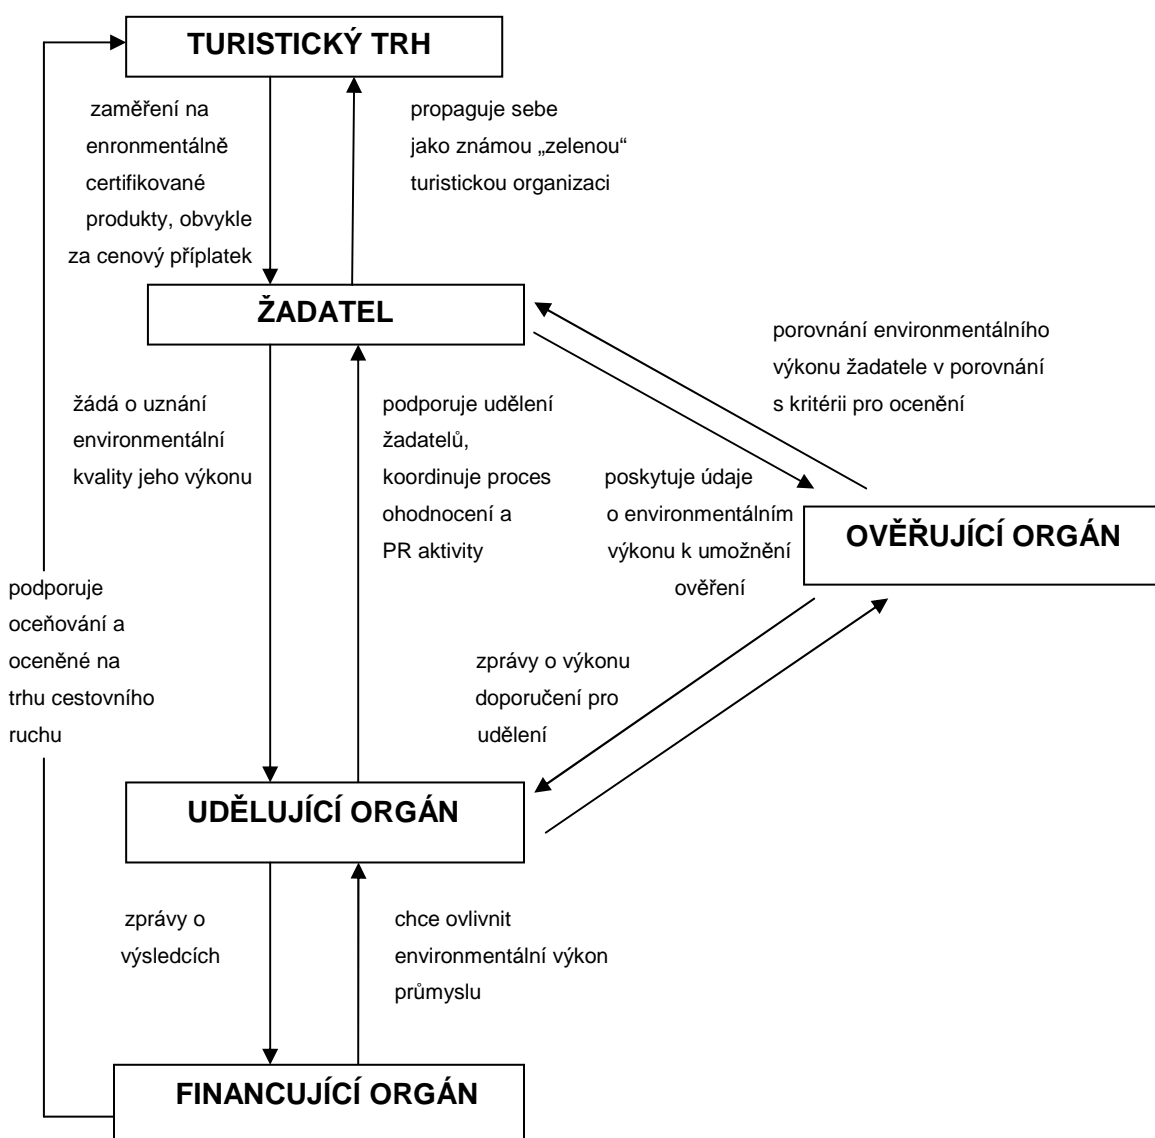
TURISTICKÝ TRH

zaměření na enronmentálně certifikované produkty, obvykle za cenový příplatek

propaguje sebe jako známou „zelenou“ turistickou organizaci

ŽADATEL

porovnání environmentálního výkonu žadatele v porovnání s kritérii pro ocenění

žádá o uznání environmentální kvality jeho výkonu

podporuje udělení žadatelů, koordinuje proces ohodnocení a PR aktivity

poskytuje údaje o environmentálním výkonu k umožnění ověření

OVĚŘUJÍCÍ ORGÁN

podporuje oceňování a oceněné na trhu cestovního ruchu

zprávy o výkonu doporučení pro udělení

UDĚLUJÍCÍ ORGÁN

zprávy o výsledcích

chce ovlivnit environmentální výkon průmyslu

FINANCUJÍCÍ ORGÁN